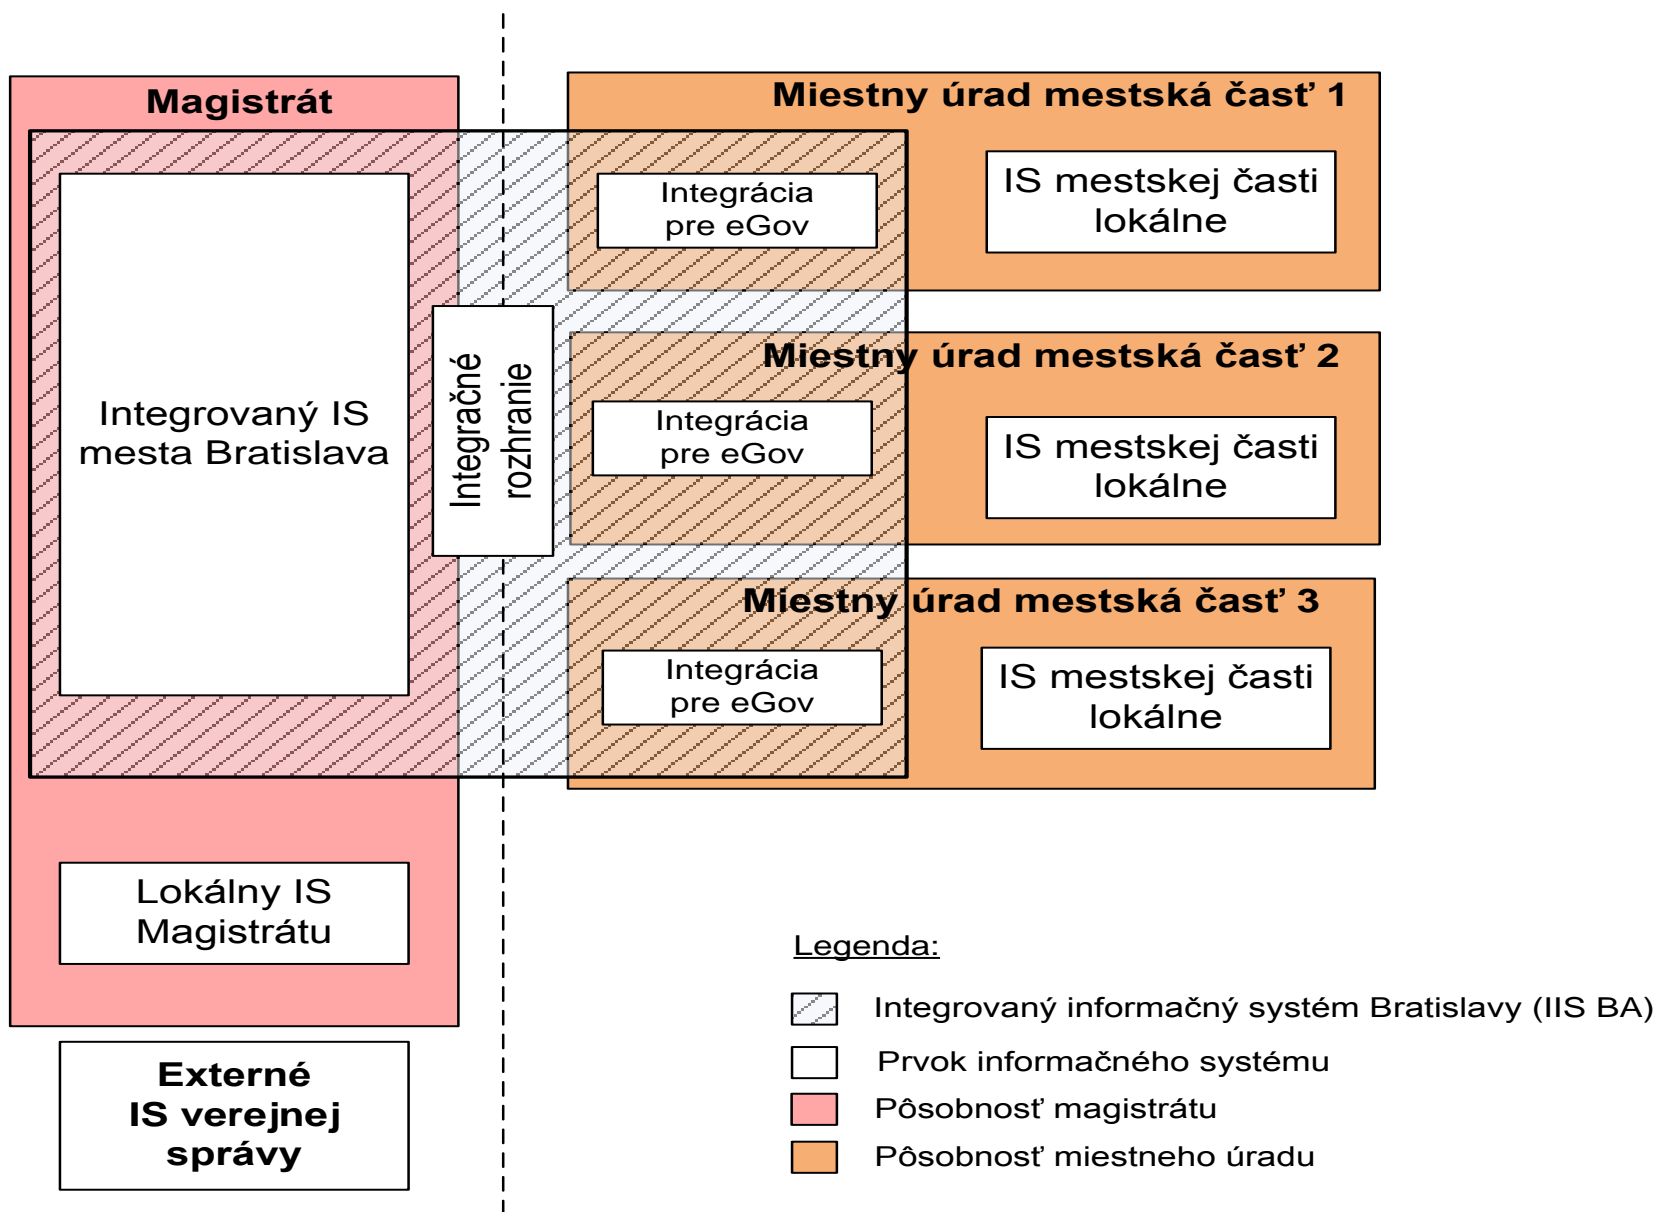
Magistrát

Miestny úrad mestská časť 1

Integrácia pre eGov

IS mestskej časti lokálne

Integrovaný IS mesta Bratislava

Integračné rozhranie

Miestny úrad mestská časť 2

Integrácia pre eGov

IS mestskej časti lokálne

Miestny úrad mestská časť 3

Integrácia pre eGov

IS mestskej časti lokálne

Lokálny IS Magistrátu

Externé IS verejnej správy

Legenda:

Integrovaný informačný systém Bratislavy (IIS BA)

Prvok informačného systému

Pôsobnosť magistrátu

Pôsobnosť miestneho úradu